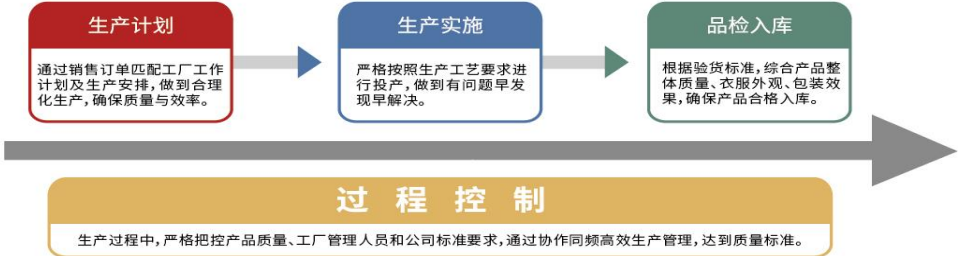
生产计划

通过销售订单匹配工厂工作计划及生产安排，做到合理化生产，确保质量与效率。

生产实施

严格按照生产工艺要求进行投产，做到有问题早发现早解决。

品检入库

根据验货标准，综合产品整体质量、衣服外观、包装效果，确保产品合格入库。

过程控制

生产过程中，严格把控产品质量、工厂管理人员和公司标准要求，通过协作同频高效生产管理，达到质量标准。